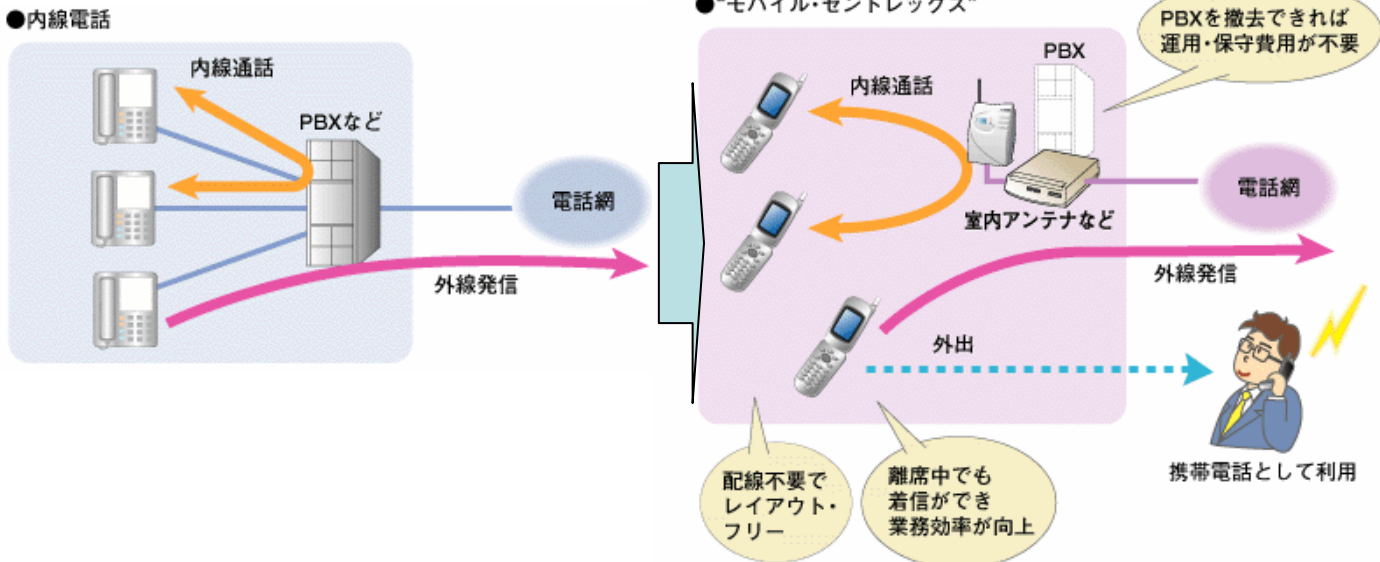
●内線電話

内線通話

PBXなど

電話網

外線発信

●"モバイル・セントレックス"

PBXを撤去できれば運用・保守費用が不要

PBX

内線通話

室内アンテナなど

電話網

外線発信

外出

携帯電話として利用

配線不要でレイアウト・フリー

離席中でも着信ができ業務効率が向上